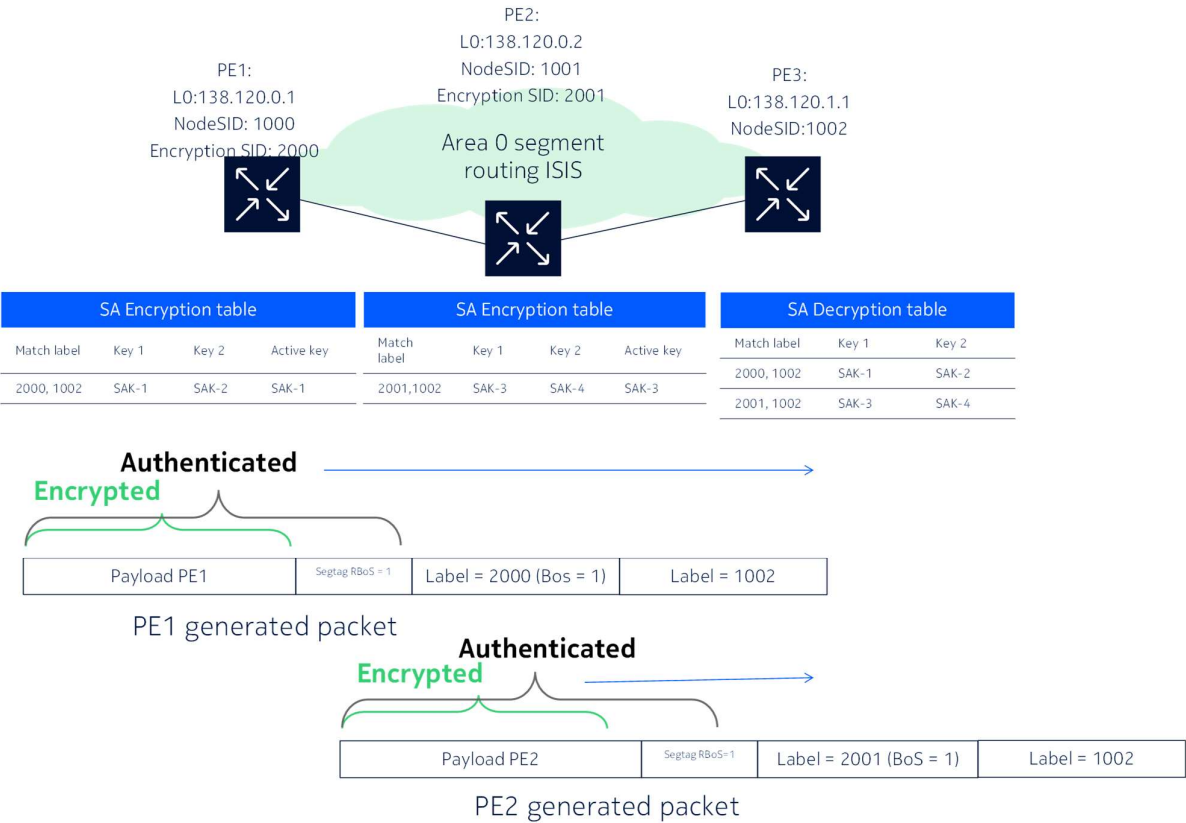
PE2:
L0:138.120.0.2
NodeSID: 1001
Encryption SID: 2001

PE1:
L0:138.120.0.1
NodeSID: 1000
Encryption SID: 2000

PE3:
L0:138.120.1.1
NodeSID:1002

Area 0 segment routing ISIS

SA Encryption table

| Match label | Key 1 | Key 2 | Active key |
|---|---|---|---|
| 2000, 1002 | SAK-1 | SAK-2 | SAK-1 |

SA Encryption table

| Match label | Key 1 | Key 2 | Active key |
|---|---|---|---|
| 2001,1002 | SAK-3 | SAK-4 | SAK-3 |

SA Decryption table

| Match label | Key 1 | Key 2 |
|---|---|---|
| 2000, 1002 | SAK-1 | SAK-2 |
| 2001, 1002 | SAK-3 | SAK-4 |

Authenticated
Encrypted

| Payload PE1 | Segtag RBoS = 1 | Label = 2000 (Bos = 1) | Label = 1002 |
|---|---|---|---|

PE1 generated packet

Authenticated
Encrypted

| Payload PE2 | Segtag RBoS=1 | Label = 2001 (BoS = 1) | Label = 1002 |
|---|---|---|---|

PE2 generated packet